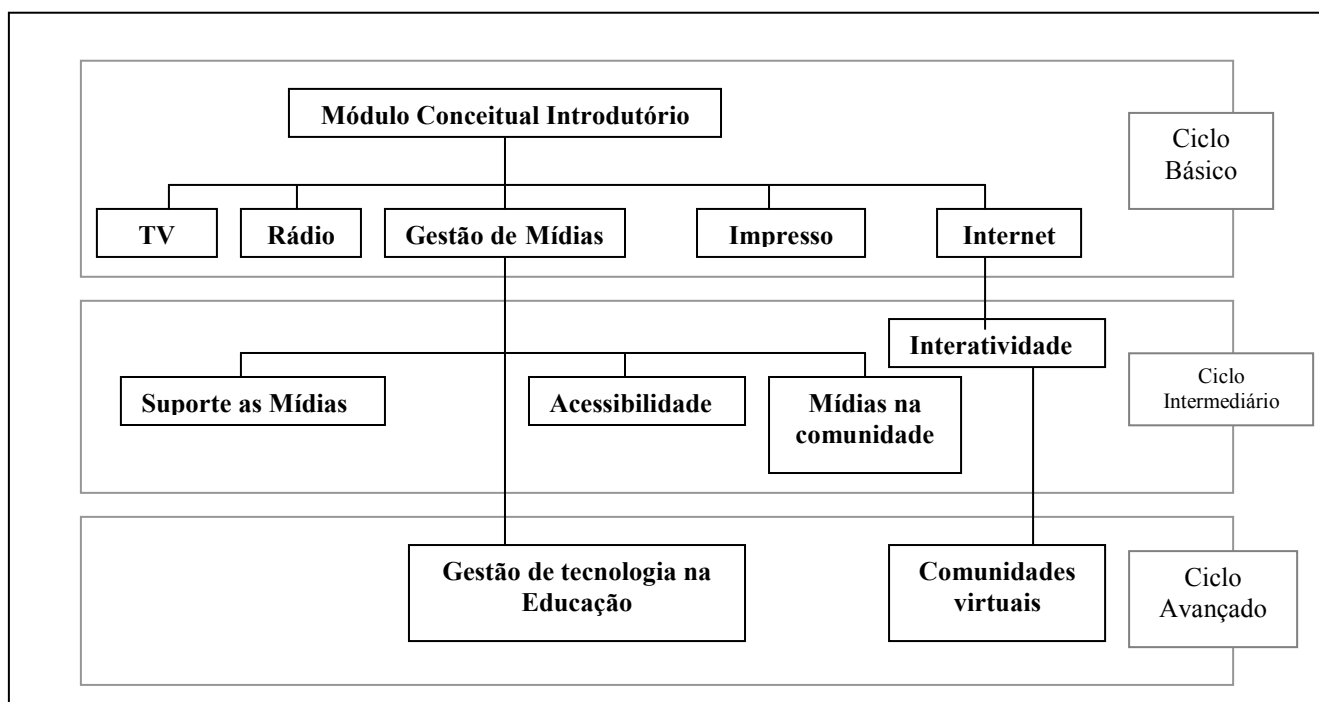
Módulo Conceitual Introdutório

Ciclo Básico

TV

Rádio

Gestão de Mídias

Impresso

Internet

Interatividade

Suporte as Mídias

Acessibilidade

Mídias na comunidade

Ciclo Intermediário

Gestão de tecnologia na Educação

Comunidades virtuais

Ciclo Avançado